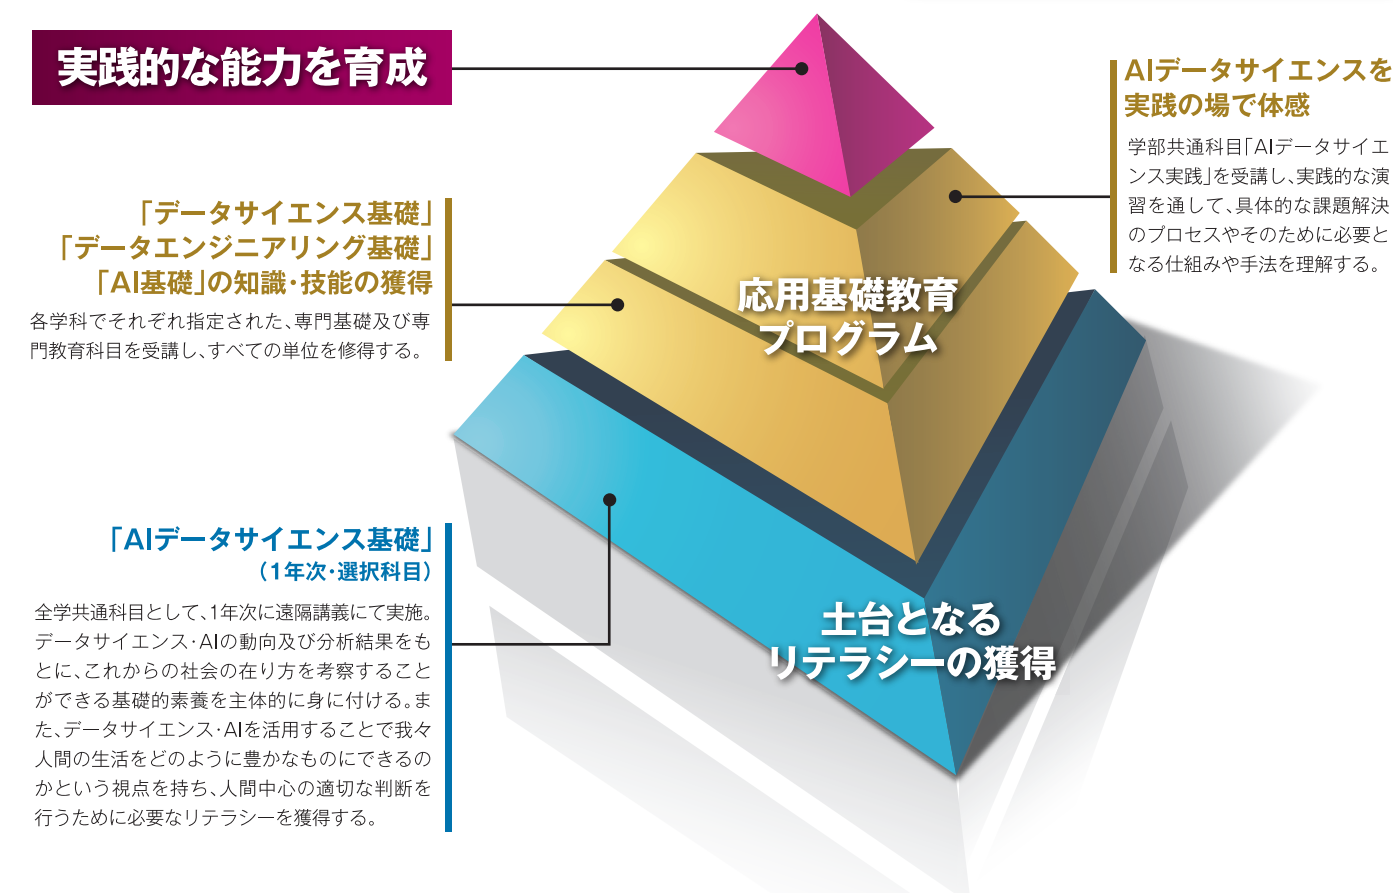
実践的な能力を育成

AIデータサイエンスを実践の場で体感

学部共通科目「AIデータサイエンス実践」を受講し、実践的な演習を通して、具体的な課題解決のプロセスやそのために必要となる仕組みや手法を理解する。

「データサイエンス基礎」
「データエンジニアリング基礎」
「AI基礎」の知識・技能の獲得

各学科でそれぞれ指定された、専門基礎及び専門教育科目を受講し、すべての単位を修得する。

応用基礎教育プログラム

「AIデータサイエンス基礎」
（1年次・選択科目）

全学共通科目として、1年次に遠隔講義にて実施。データサイエンス・AIの動向及び分析結果をもとに、これからの社会の在り方を考察することができる基礎的素養を主体的に身に付ける。また、データサイエンス・AIを活用することで我々人間の生活をどのように豊かなものにできるのかという視点を持ち、人間中心の適切な判断を行うために必要なリテラシーを獲得する。

土台となるリテラシーの獲得